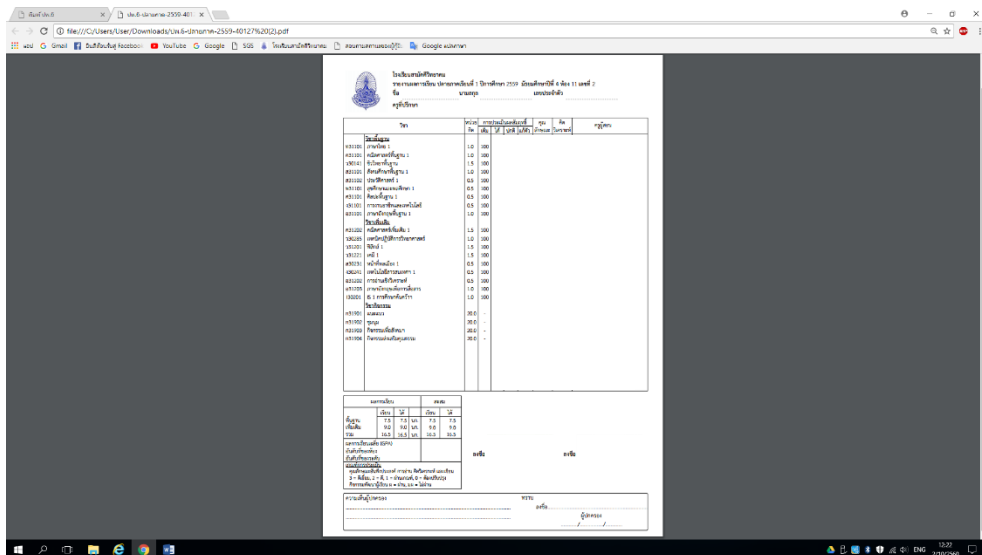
พิมพ์ ปพ.6 × ปพ.6-ปลายภาค-2559-401 ×

file:///C:/Users/User/Downloads/ปพ.6-ปลายภาค-2559-40127%20(2).pdf

แอป G Gmail Facebook YouTube G Google SGS Google แปลภาษา

โรงเรียนสตรีศรีวิทยาคม
รายงานผลการเรียน ปลายภาคเรียนที่ 1 ปีการศึกษา 2559 มัธยมศึกษาปีที่ 4 ห้อง 11 เลขที่ 2
ชื่อ นามสกุล เลขประจำตัว
ครูที่ปรึกษา

| รหัส | วิชา | หน่วยกิต | เต็ม | ได้ | เกรด | ครูผู้สอน |
|---|---|---|---|---|---|---|
| | รายวิชาพื้นฐาน | | | | | |
| ท31101 | ภาษาไทย 1 | 1.0 | 100 | | | |
| ค31101 | คณิตศาสตร์พื้นฐาน 1 | 1.0 | 100 | | | |
| ว30141 | ชีววิทยาพื้นฐาน | 1.5 | 100 | | | |
| ส31101 | สังคมศึกษาพื้นฐาน 1 | 1.0 | 100 | | | |
| ส31102 | ประวัติศาสตร์ 1 | 0.5 | 100 | | | |
| พ31101 | สุขศึกษาและพลศึกษา 1 | 0.5 | 100 | | | |
| ศ31101 | ศิลปะพื้นฐาน 1 | 0.5 | 100 | | | |
| ง31101 | การงานอาชีพและเทคโนโลยี | 0.5 | 100 | | | |
| อ31101 | ภาษาอังกฤษพื้นฐาน 1 | 1.0 | 100 | | | |
| | รายวิชาเพิ่มเติม | | | | | |
| ค31201 | คณิตศาสตร์เพิ่มเติม 1 | 1.5 | 100 | | | |
| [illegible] | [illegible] | 1.0 | 100 | | | |
| ว31201 | ฟิสิกส์ 1 | 1.5 | 100 | | | |
| ว31221 | เคมี 1 | 1.5 | 100 | | | |
| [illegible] | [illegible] | 0.5 | 100 | | | |
| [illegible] | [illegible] | 0.5 | 100 | | | |
| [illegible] | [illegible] | 0.5 | 100 | | | |
| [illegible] | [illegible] | 1.0 | 100 | | | |
| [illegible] | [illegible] | 1.0 | 100 | | | |
| | กิจกรรม | | | | | |
| ก31901 | แนะแนว | 20.0 | - | | | |
| ก31902 | ชุมนุม | 20.0 | - | | | |
| ก31903 | กิจกรรมเพื่อสังคม | 20.0 | - | | | |
| ก31904 | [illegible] | 20.0 | - | | | |

| | ผลการเรียน | | | สะสม | |
|---|---|---|---|---|---|
| | เรียน | ได้ | | เรียน | ได้ |
| พื้นฐาน | 7.5 | 7.5 | | 7.5 | 7.5 |
| เพิ่มเติม | 9.0 | 9.0 | | 9.0 | 9.0 |
| รวม | 16.5 | 16.5 | | 16.5 | 16.5 |

ลงชื่อ ลงชื่อ

ความเห็นผู้ปกครอง
ลงชื่อ
ผู้ปกครอง

ENG 12:22